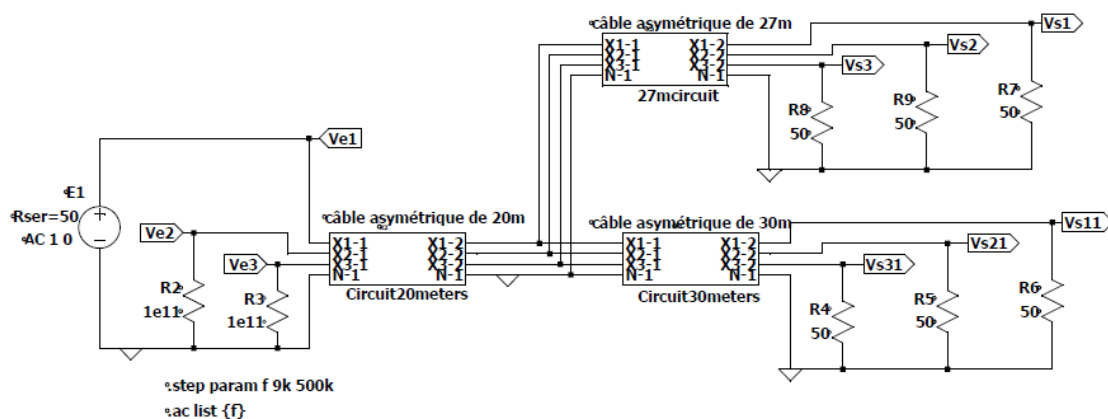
câble asymétrique de 27m
X1-1 X1-2
X2-1 X2-2
X3-1 X3-2
N-1 N-1
27mcircuit
Vs1
Vs2
Vs3
R8 50
R9 50
R7 50
Ve1
E1
Rser=50
AC 1 0
Ve2
Ve3
R2 1e11
R3 1e11
câble asymétrique de 20m
X1-1 X1-2
X2-1 X2-2
X3-1 X3-2
N-1 N-1
Circuit20meters
câble asymétrique de 30m
X1-1 X1-2
X2-1 X2-2
X3-1 X3-2
N-1 N-1
Circuit30meters
Vs11
Vs21
Vs31
R4 50
R5 50
R6 50
.step param f 9k 500k
.ac list {f}